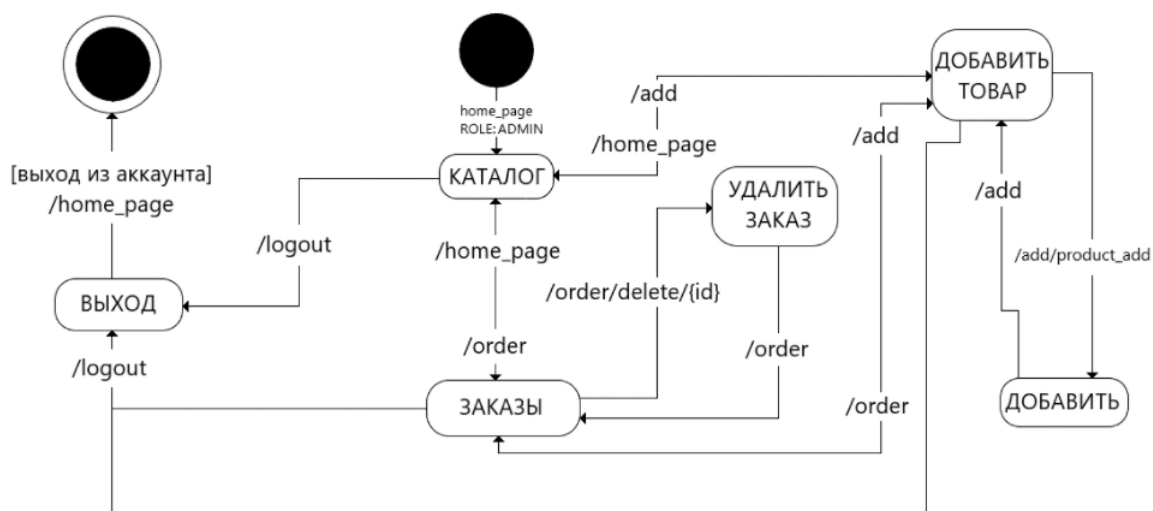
[выход из аккаунта]
/home_page

home_page
ROLE: ADMIN

/add

/home_page

КАТАЛОГ

ДОБАВИТЬ ТОВАР

/add

/add

УДАЛИТЬ ЗАКАЗ

/logout

/home_page

/order/delete/{id}

/add/product_add

ВЫХОД

/order

/order

/logout

ЗАКАЗЫ

/order

ДОБАВИТЬ